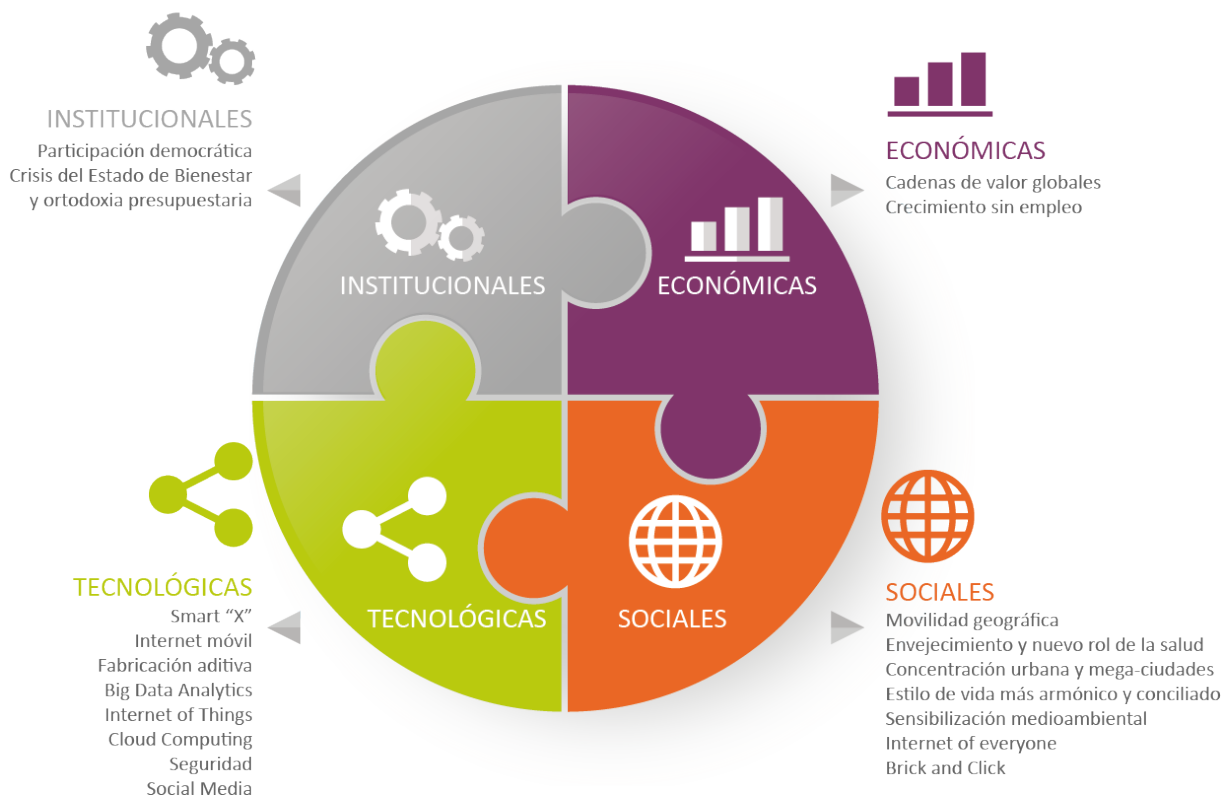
INSTITUCIONALES
Participación democrática
Crisis del Estado de Bienestar
y ortodoxia presupuestaria

ECONÓMICAS
Cadenas de valor globales
Crecimiento sin empleo

INSTITUCIONALES

ECONÓMICAS

TECNOLÓGICAS

SOCIALES

TECNOLÓGICAS
Smart "X"
Internet móvil
Fabricación aditiva
Big Data Analytics
Internet of Things
Cloud Computing
Seguridad
Social Media

SOCIALES
Movilidad geográfica
Envejecimiento y nuevo rol de la salud
Concentración urbana y mega-ciudades
Estilo de vida más armónico y conciliado
Sensibilización medioambiental
Internet of everyone
Brick and Click